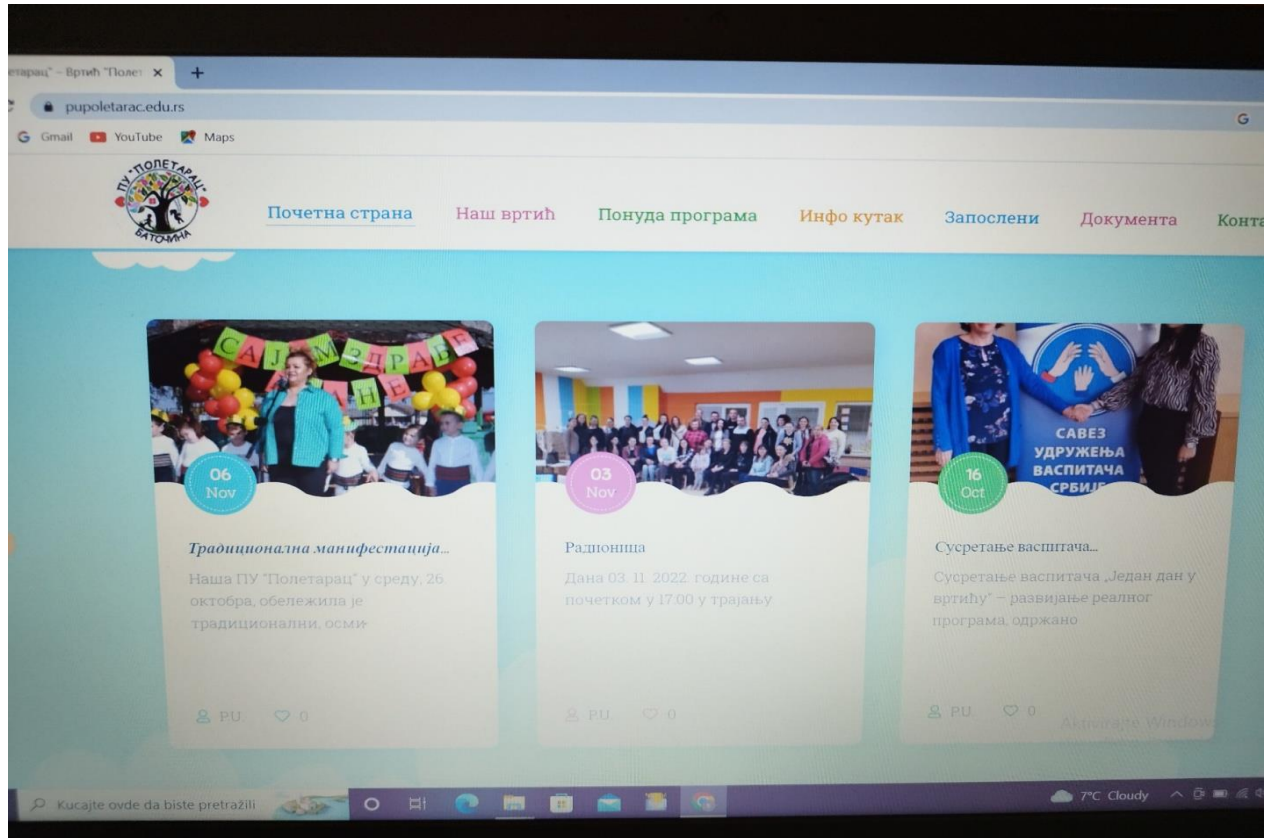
етарац" – Вртић "Полет ×

pupoletarac.edu.rs

G Gmail YouTube Maps

ПУ "ПОЛЕТАРАЦ" БАТОЧИНА

Почетна страна Наш вртић Понуда програма Инфо кутак Запослени Документа Конта

SAJAM ZDRAVE HRANE

06 Nov

Традиционална манифестација...

Наша ПУ "Полетарац" у среду, 26 октобра, обележила је традиционални, осми-

PU 0

03 Nov

Радионица

Дана 03. 11. 2022. године са почетком у 17:00 у трајању

PU 0

САВЕЗ УДРУЖЕЊА ВАСПИТАЧА СРБИЈЕ

16 Oct

Сусретање васпитача...

Сусретање васпитача „Један дан у вртићу" – развијање реалног програма, одржано

PU 0

Aktivirajte Windows

Kucajte ovde da biste pretražili

7°C Cloudy